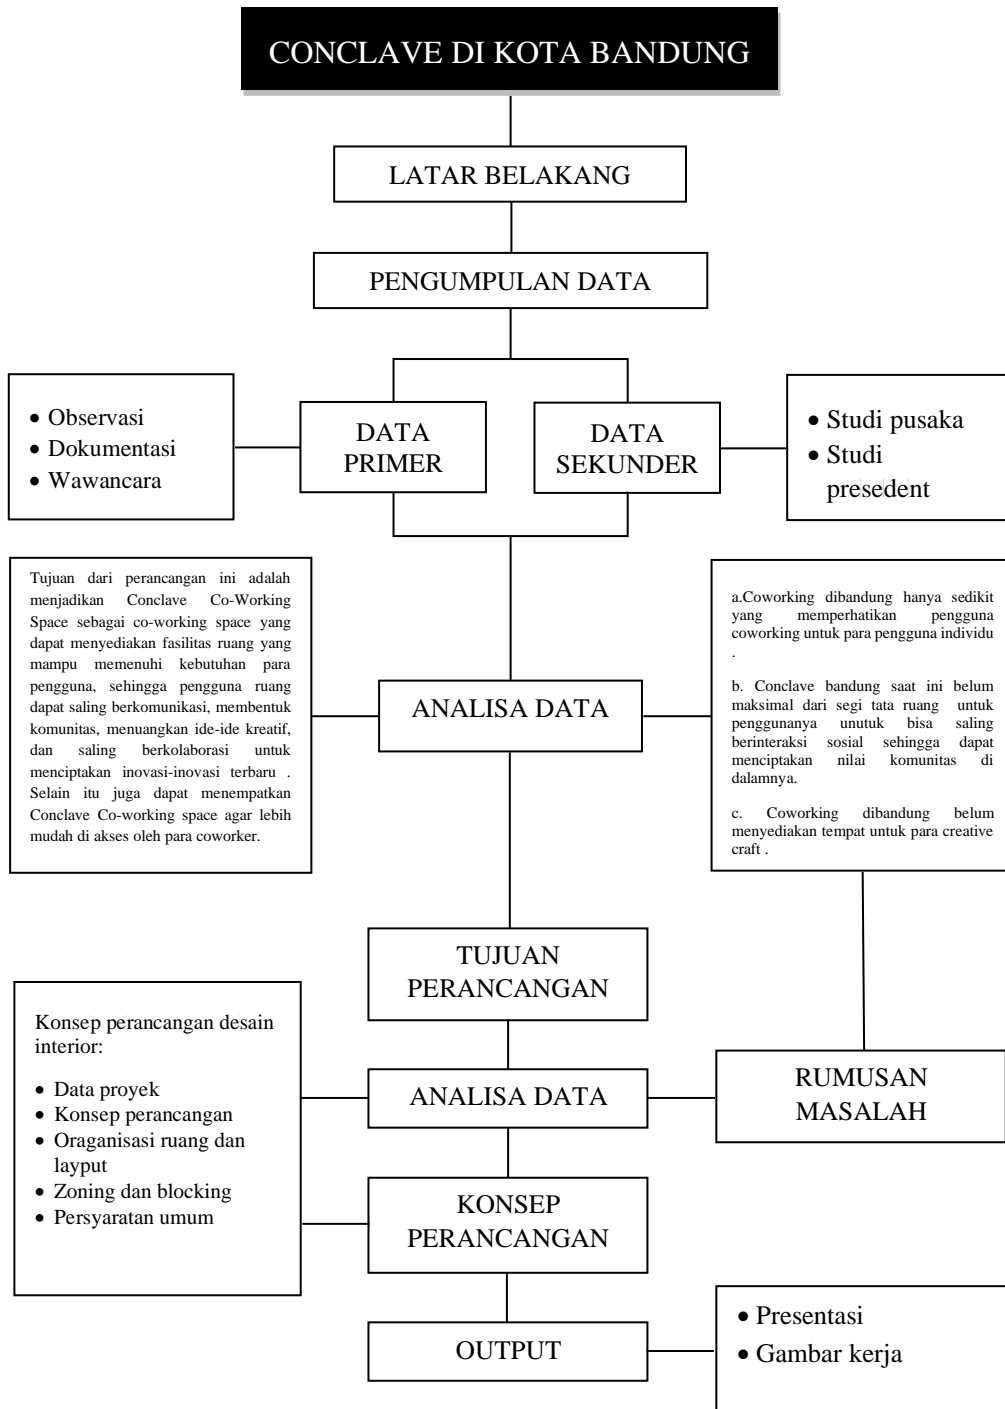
CONCLAVE DI KOTA BANDUNG

LATAR BELAKANG

PENGUMPULAN DATA

• Observasi
• Dokumentasi
• Wawancara

DATA PRIMER

DATA SEKUNDER

• Studi pusaka
• Studi presedent

Tujuan dari perancangan ini adalah menjadikan Conclave Co-Working Space sebagai co-working space yang dapat menyediakan fasilitas ruang yang mampu memenuhi kebutuhan para pengguna, sehingga pengguna ruang dapat saling berkomunikasi, membentuk komunitas, menuangkan ide-ide kreatif, dan saling berkolaborasi untuk menciptakan inovasi-inovasi terbaru . Selain itu juga dapat menempatkan Conclave Co-working space agar lebih mudah di akses oleh para coworker.

ANALISA DATA

a.Coworking dibandung hanya sedikit yang memperhatikan pengguna coworking untuk para pengguna individu .

b. Conclave bandung saat ini belum maksimal dari segi tata ruang untuk penggunanya unutuk bisa saling berinteraksi sosial sehingga dapat menciptakan nilai komunitas di dalamnya.

c. Coworking dibandung belum menyediakan tempat untuk para creative craft .

TUJUAN PERANCANGAN

Konsep perancangan desain interior:

• Data proyek
• Konsep perancangan
• Oraganisasi ruang dan layput
• Zoning dan blocking
• Persyaratan umum

ANALISA DATA

RUMUSAN MASALAH

KONSEP PERANCANGAN

OUTPUT

• Presentasi
• Gambar kerja